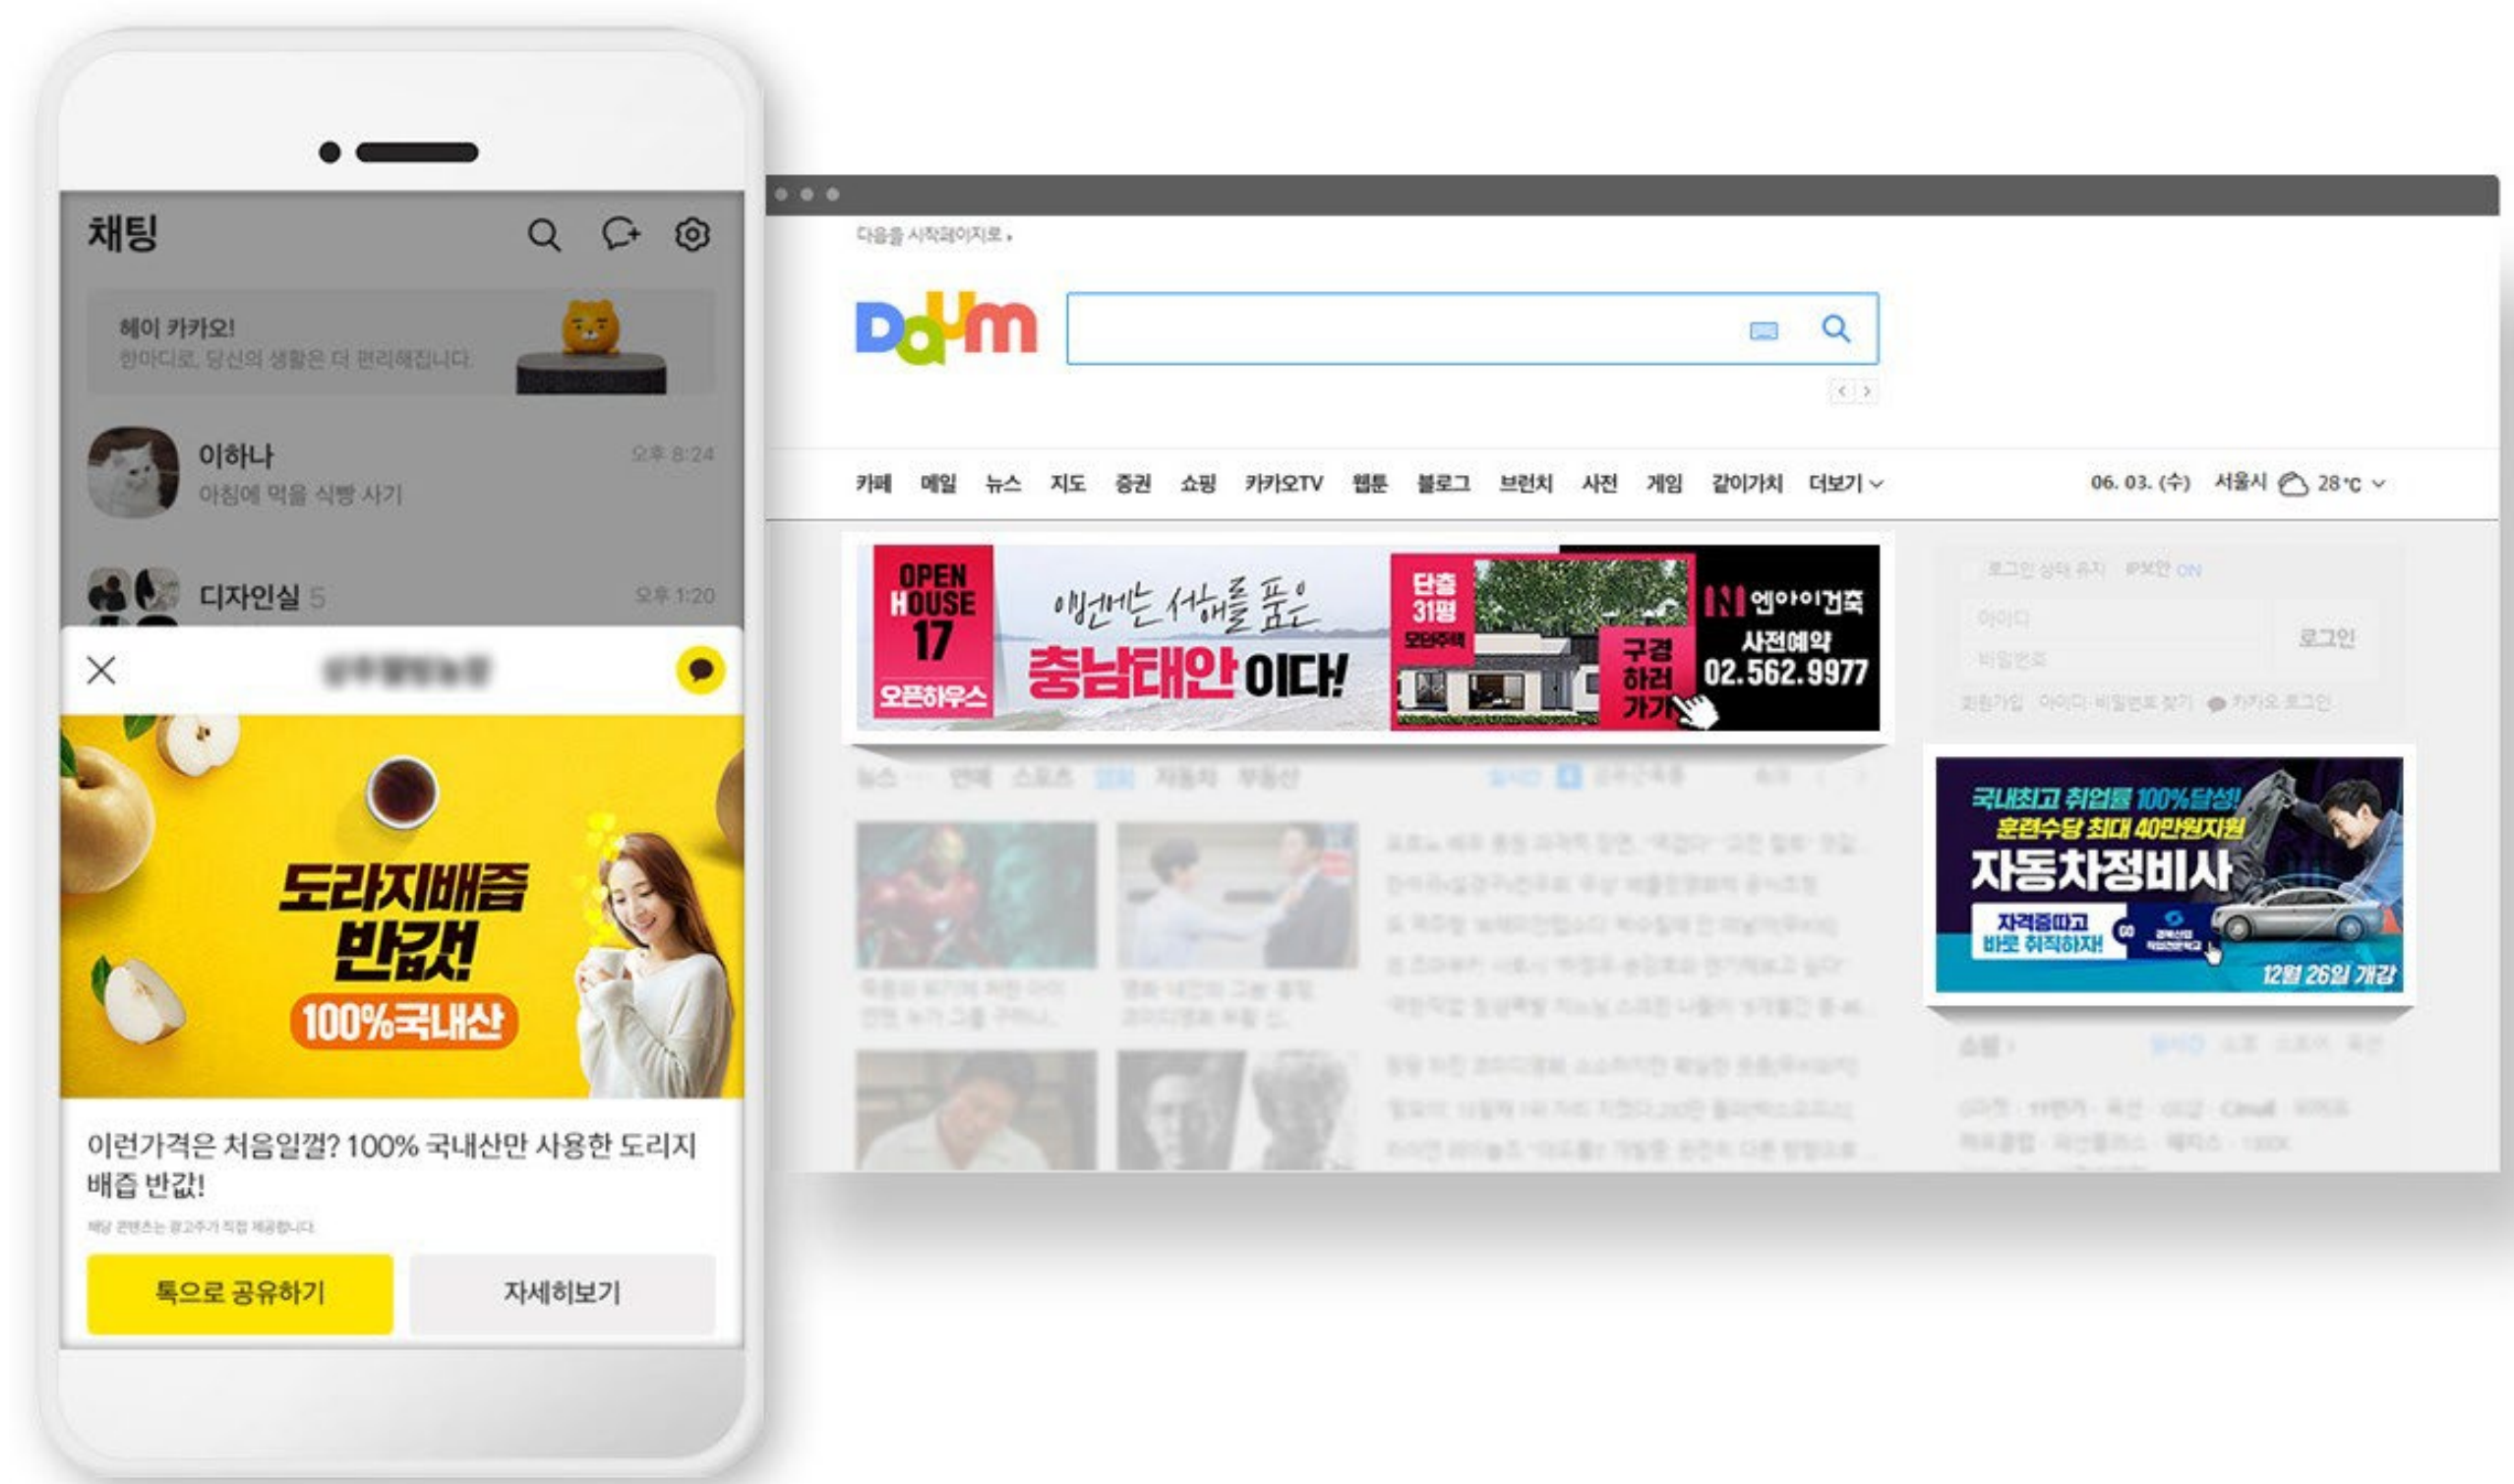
채팅

헤이 카카오!
한마디로, 당신의 생활은 더 편리해집니다.

이하나
아침에 먹을 식빵 사기
오후 8:24

디자인실 5
오후 1:20

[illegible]

도라지배즙 반값!
100%국내산

이런가격은 처음일껄? 100% 국내산만 사용한 도리지 배즙 반값!

해당 콘텐츠는 광고주가 직접 제공합니다.

톡으로 공유하기
자세히보기

다음을 시작페이지로 ›

Daum

카페 메일 뉴스 지도 증권 쇼핑 카카오TV 웹툰 블로그 브런치 사전 게임 같이가치 더보기

06. 03. (수) 서울시 28°C

OPEN HOUSE 17
오픈하우스
앞에는 서해를 품은
충남태안이다!
단층 31평 모던주택
구경하러 가기
엔아이건축
사전예약
02.562.9977

로그인 상태 유지 IP보안 ON
아이디
비밀번호
로그인
회원가입 아이디·비밀번호 찾기 카카오 로그인

국내최고 취업률 100%달성!
훈련수당 최대 40만원지원
자동차정비사
자격증따고 바로 취직하자!
GO
12월 26일 개강